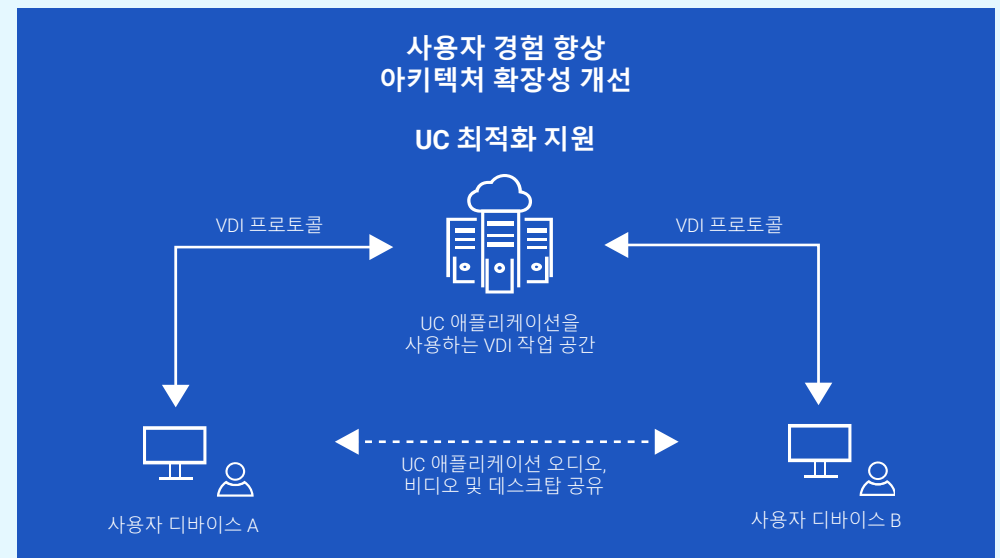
사용자 경험 향상
아키텍처 확장성 개선

UC 최적화 지원

VDI 프로토콜

VDI 프로토콜

UC 애플리케이션을
사용하는 VDI 작업 공간

UC 애플리케이션 오디오,
비디오 및 데스크탑 공유

사용자 디바이스 A

사용자 디바이스 B